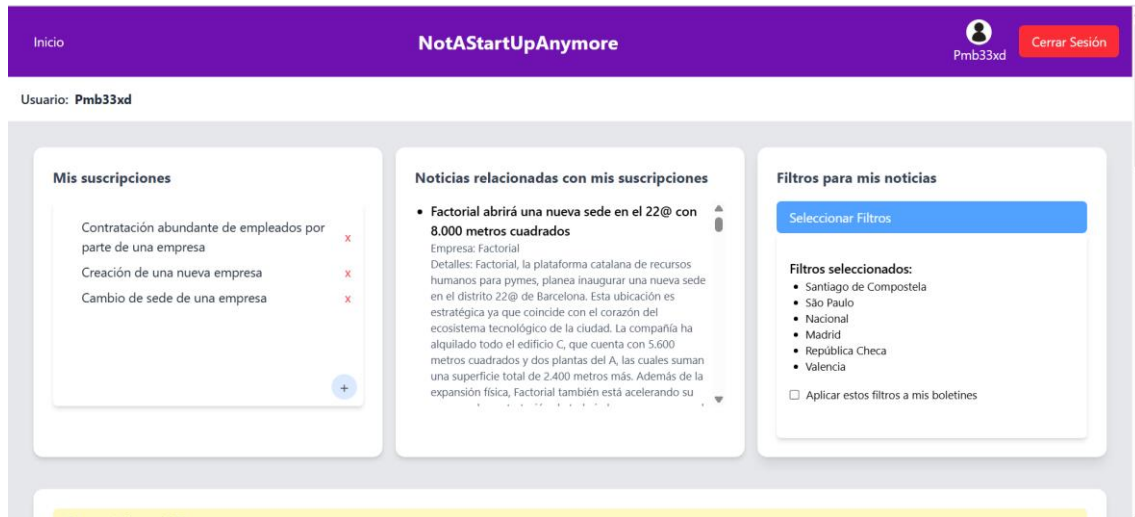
Inicio

NotAStartUpAnymore

Pmb33xd

Cerrar Sesión

Usuario: Pmb33xd

Mis suscripciones

Contratación abundante de empleados por parte de una empresa x

Creación de una nueva empresa x

Cambio de sede de una empresa x

+

Noticias relacionadas con mis suscripciones

• Factorial abrirá una nueva sede en el 22@ con 8.000 metros cuadrados

Empresa: Factorial

Detalles: Factorial, la plataforma catalana de recursos humanos para pymes, planea inaugurar una nueva sede en el distrito 22@ de Barcelona. Esta ubicación es estratégica ya que coincide con el corazón del ecosistema tecnológico de la ciudad. La compañía ha alquilado todo el edificio C, que cuenta con 5.600 metros cuadrados y dos plantas del A, las cuales suman una superficie total de 2.400 metros más. Además de la expansión física, Factorial también está acelerando su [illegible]

Filtros para mis noticias

Seleccionar Filtros

Filtros seleccionados:
• Santiago de Compostela
• São Paulo
• Nacional
• Madrid
• República Checa
• Valencia

Aplicar estos filtros a mis boletines